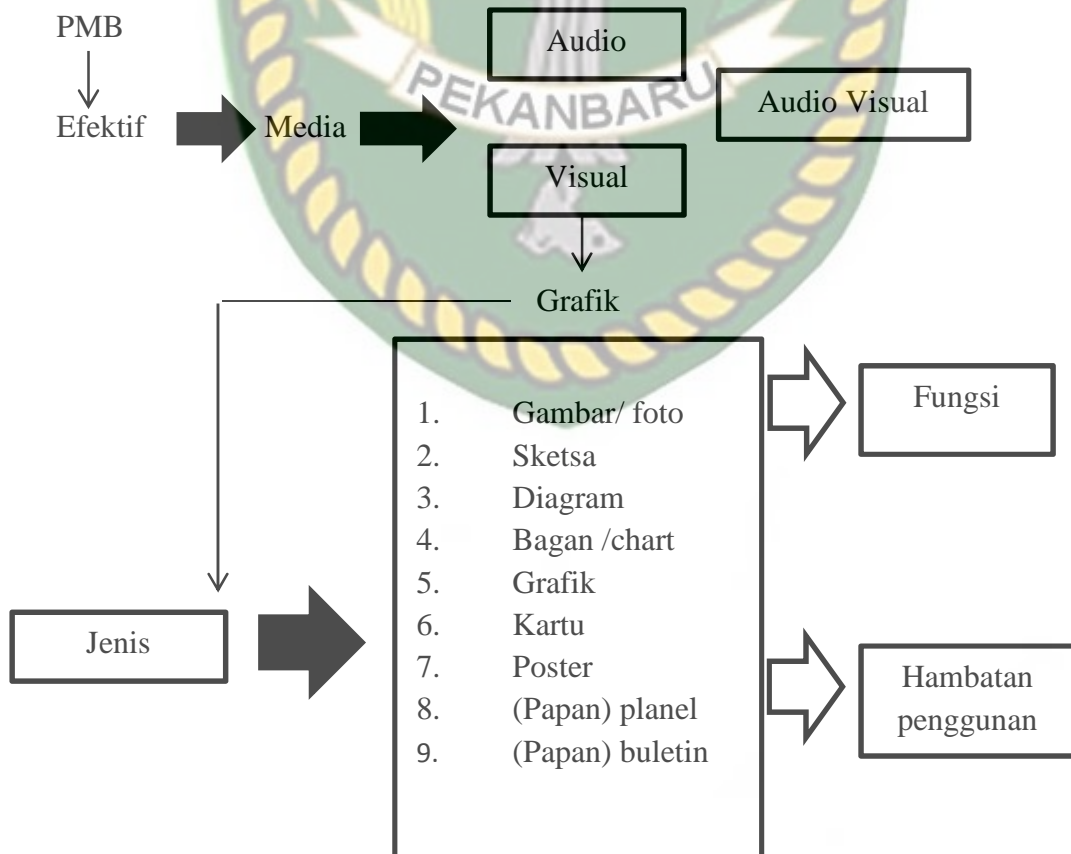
PMB

Efektif

Media

Audio

Audio Visual

Visual

Grafik

PEKANBARU

1. Gambar/ foto
2. Sketsa
3. Diagram
4. Bagan /chart
5. Grafik
6. Kartu
7. Poster
8. (Papan) planel
9. (Papan) buletin

Fungsi

Jenis

Hambatan penggunan